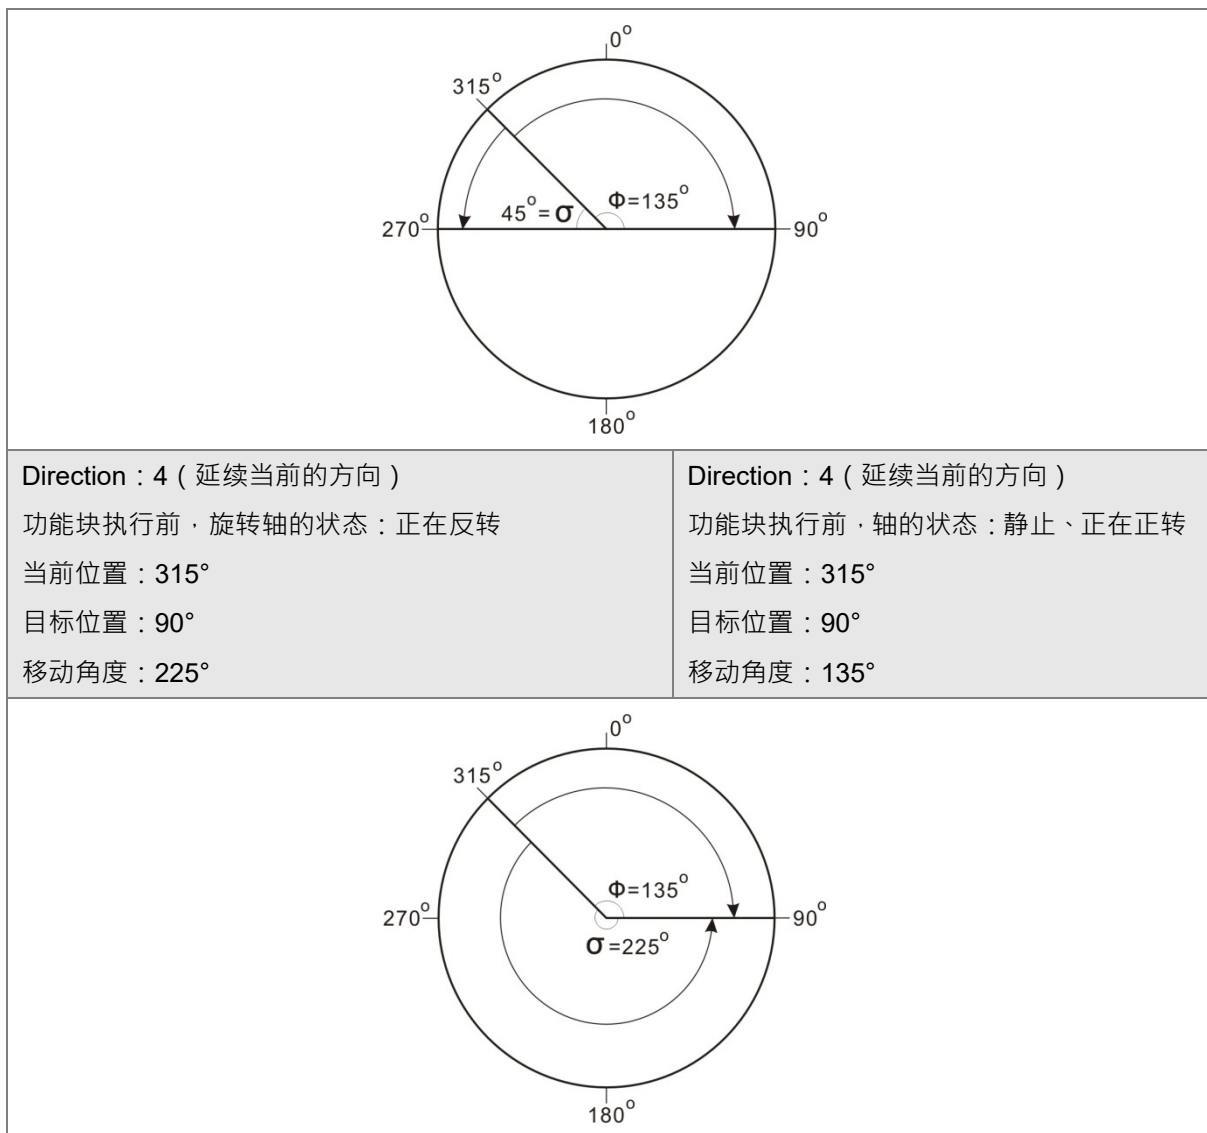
$0^o$
$315^o$
$45^o = \sigma$
$\Phi=135^o$
$270^o$
$90^o$
$180^o$

| Direction：4（延续当前的方向）<br>功能块执行前，旋转轴的状态：正在反转<br>当前位置：315°<br>目标位置：90°<br>移动角度：225° | Direction：4（延续当前的方向）<br>功能块执行前，轴的状态：静止、正在正转<br>当前位置：315°<br>目标位置：90°<br>移动角度：135° |
|---|---|

$0^o$
$315^o$
$\Phi=135^o$
$270^o$
$90^o$
$\sigma=225^o$
$180^o$